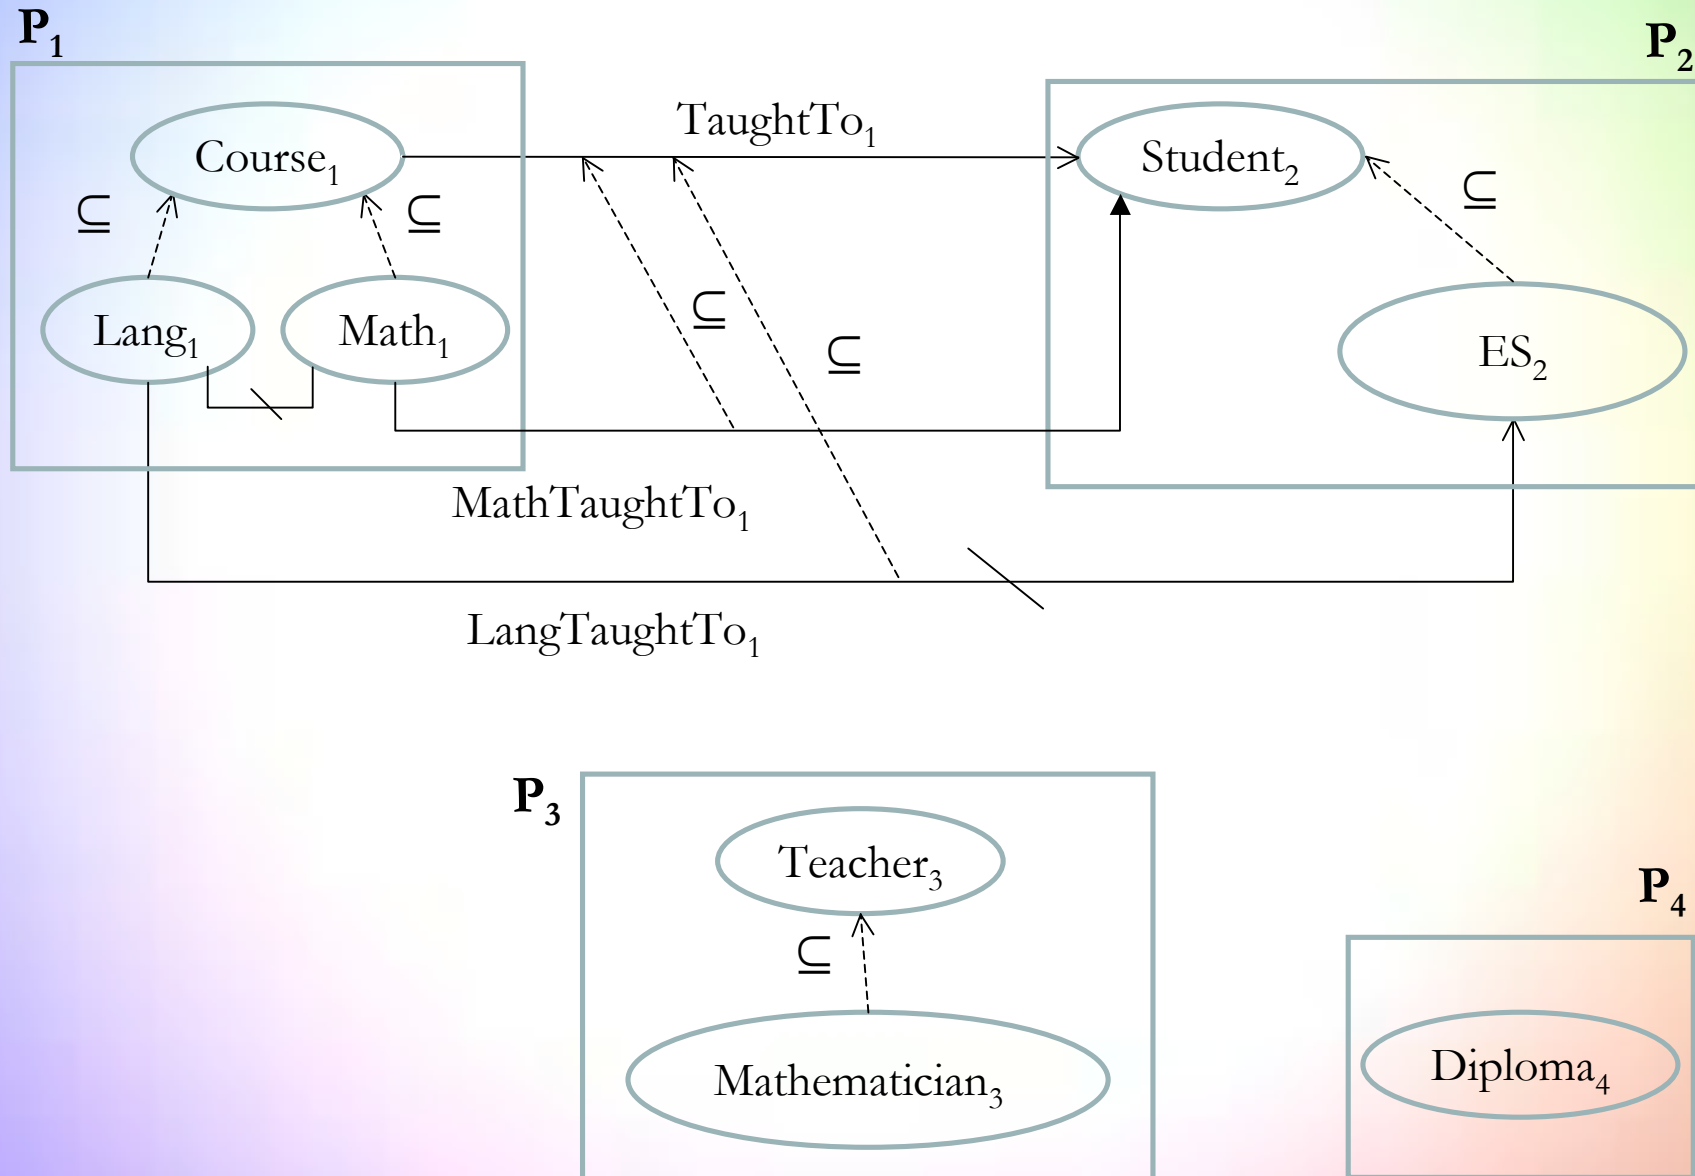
$P_1$

$Course_1$

$\subseteq$

$\subseteq$

$Lang_1$

$Math_1$

$TaughtTo_1$

$\subseteq$

$\subseteq$

$P_2$

$Student_2$

$\subseteq$

$ES_2$

$MathTaughtTo_1$

$LangTaughtTo_1$

$P_3$

$Teacher_3$

$\subseteq$

$Mathematician_3$

$P_4$

$Diploma_4$